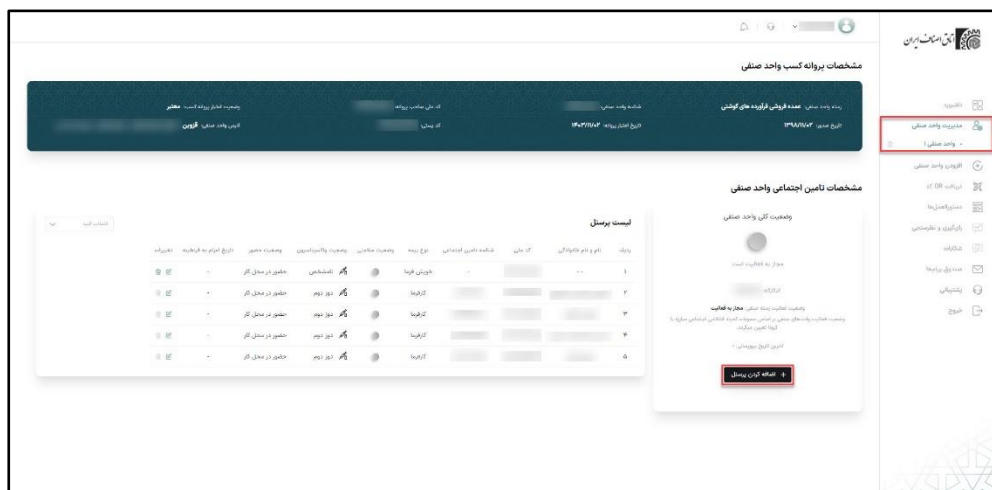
اتاق اصناف ایران

داشبورد
مدیریت واحد صنفی
واحد صنفی ۱
افزودن واحد صنفی
دریافت QR کد
دستورالعمل‌ها
رأی‌گیری و نظرسنجی
شکایات
صندوق پیام‌ها
پشتیبانی
خروج

مشخصات پروانه کسب واحد صنفی

رسته واحد صنفی: عمده فروشی فرآورده های گوشتی
شناسه واحد صنفی:
کد ملی صاحب پروانه:
وضعیت اعتبار پروانه کسب: معتبر
تاریخ صدور: ۱۳۹۸/۱۱/۰۲
تاریخ اعتبار پروانه: ۱۴۰۳/۱۱/۰۲
کد پستی:
آدرس واحد صنفی: قزوین

مشخصات تامین اجتماعی واحد صنفی

وضعیت کلی واحد صنفی
مجاز به فعالیت است
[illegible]
وضعیت فعالیت رسته صنفی: مجاز به فعالیت
وضعیت فعالیت واحدهای صنفی بر اساس مصوبه کمیته اقتصادی اجتماعی مبارزه با کرونا تعیین میگردد.
آخرین تاریخ بروزرسانی: -
+ اضافه کردن پرسنل

لیست پرسنل
انتخاب کنید

| ردیف | نام و نام خانوادگی | کد ملی | شماره تامین اجتماعی | نوع بیمه | وضعیت سلامت | وضعیت واکسیناسیون | وضعیت حضور | تاریخ انجام به فرنطینه | تغییرات |
|---|---|---|---|---|---|---|---|---|---|
| ۱ | -- | | - | خویش فرما | | نامشخص | حضور در محل کار | - | |
| ۲ | | | | کارفرما | | دوز دوم | حضور در محل کار | - | |
| ۳ | | | | کارفرما | | دوز دوم | حضور در محل کار | - | |
| ۴ | | | | کارفرما | | دوز دوم | حضور در محل کار | - | |
| ۵ | | | | کارفرما | | دوز دوم | حضور در محل کار | - | |